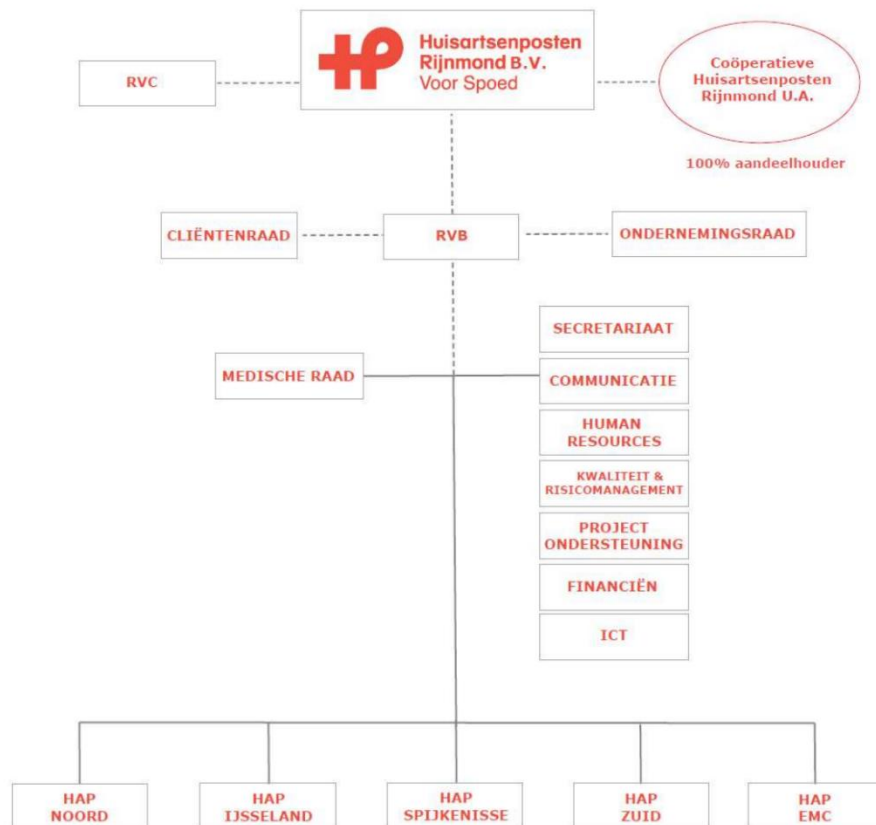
Huisartsenposten Rijnmond B.V.
Voor Spoed

RVC

Coöperatieve Huisartsenposten Rijnmond U.A.

100% aandeelhouder

CLIËNTENRAAD

RVB

ONDERNEMINGSRAAD

MEDISCHE RAAD

SECRETARIAAT

COMMUNICATIE

HUMAN RESOURCES

KWALITEIT & RISICOMANAGEMENT

PROJECT ONDERSTEUNING

FINANCIËN

ICT

HAP NOORD

HAP IJSSELAND

HAP SPIJKENISSE

HAP ZUID

HAP EMC